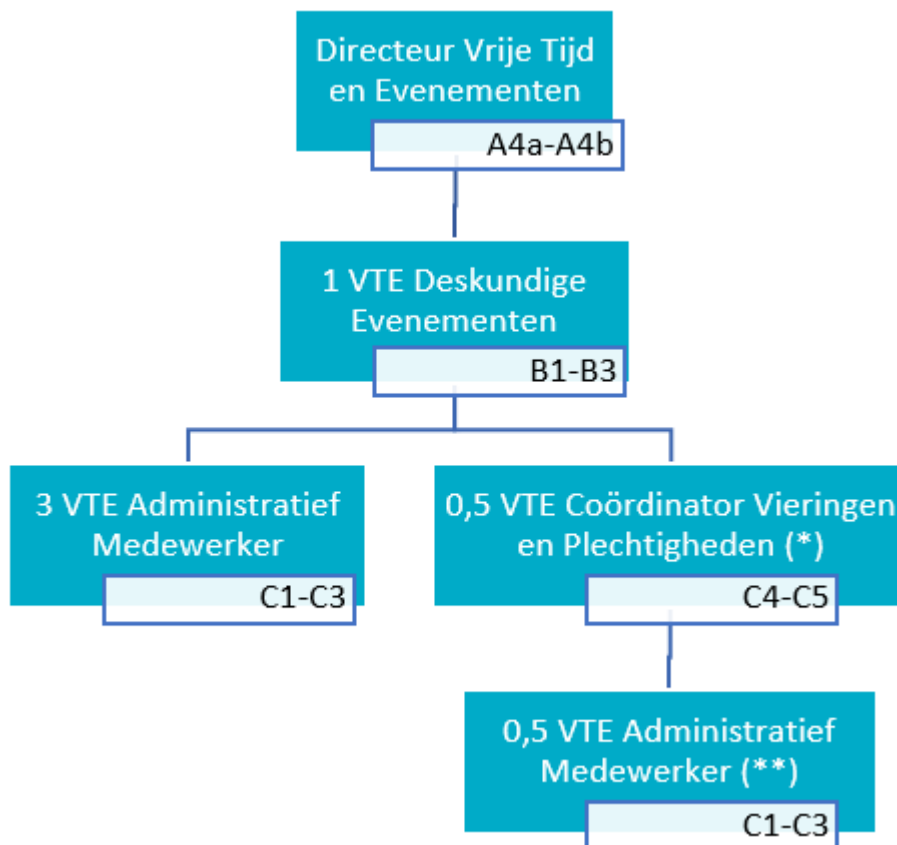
Directeur Vrije Tijd en Evenementen

A4a-A4b

1 VTE Deskundige Evenementen

B1-B3

3 VTE Administratief Medewerker

C1-C3

0,5 VTE Coördinator Vieringen en Plechtigheden (*)

C4-C5

0,5 VTE Administratief Medewerker (**)

C1-C3